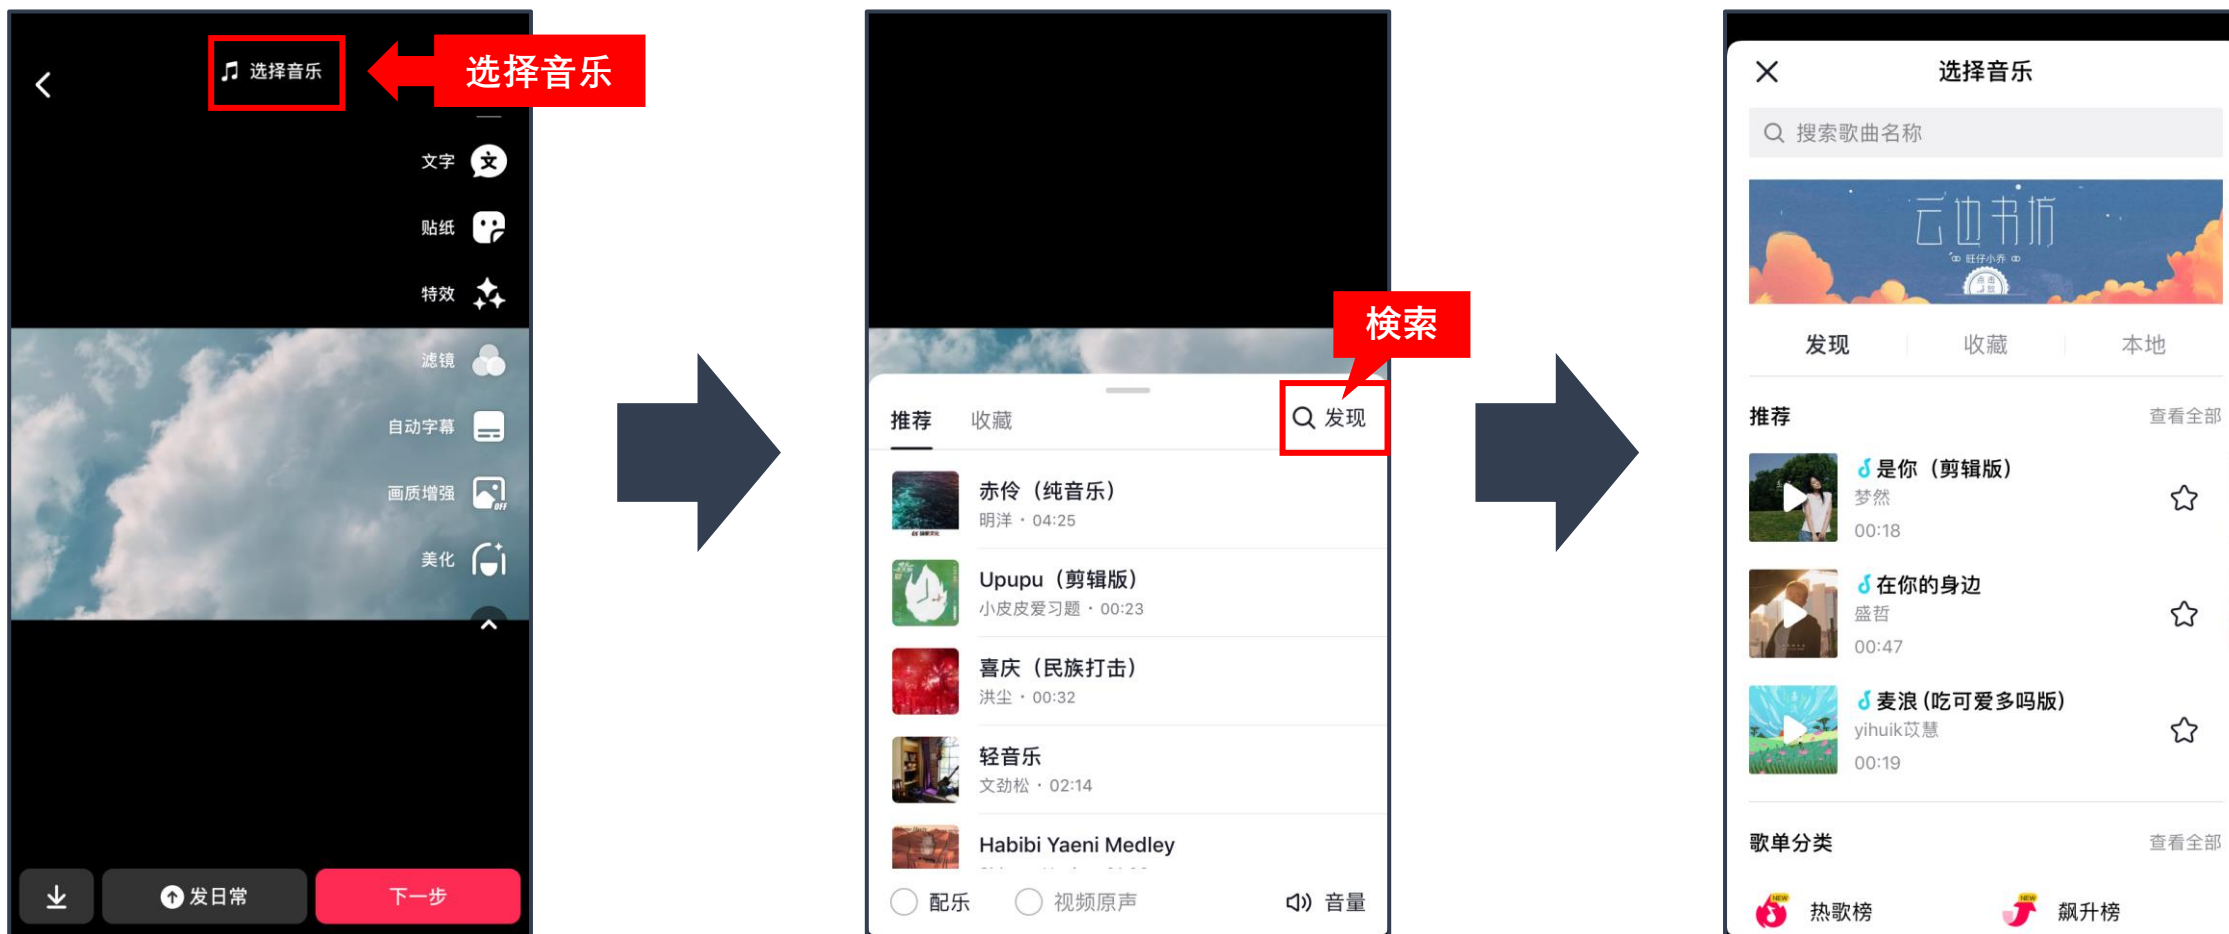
选择音乐

选择音乐

文字

贴纸

特效

滤镜

自动字幕

画质增强

美化

发日常

下一步

检索

推荐 收藏

发现

赤伶（纯音乐）
明洋 · 04:25

Upupu（剪辑版）
小皮皮爱习题 · 00:23

喜庆（民族打击）
洪尘 · 00:32

轻音乐
文劲松 · 02:14

Habibi Yaeni Medley

配乐 视频原声 音量

选择音乐

搜索歌曲名称

云边书坊

旺仔小乔

发现 收藏 本地

推荐 查看全部

是你（剪辑版）
梦然
00:18

在你的身边
盛哲
00:47

麦浪（吃可爱多吗版）
yihuik苡慧
00:19

歌单分类 查看全部

热歌榜 飙升榜